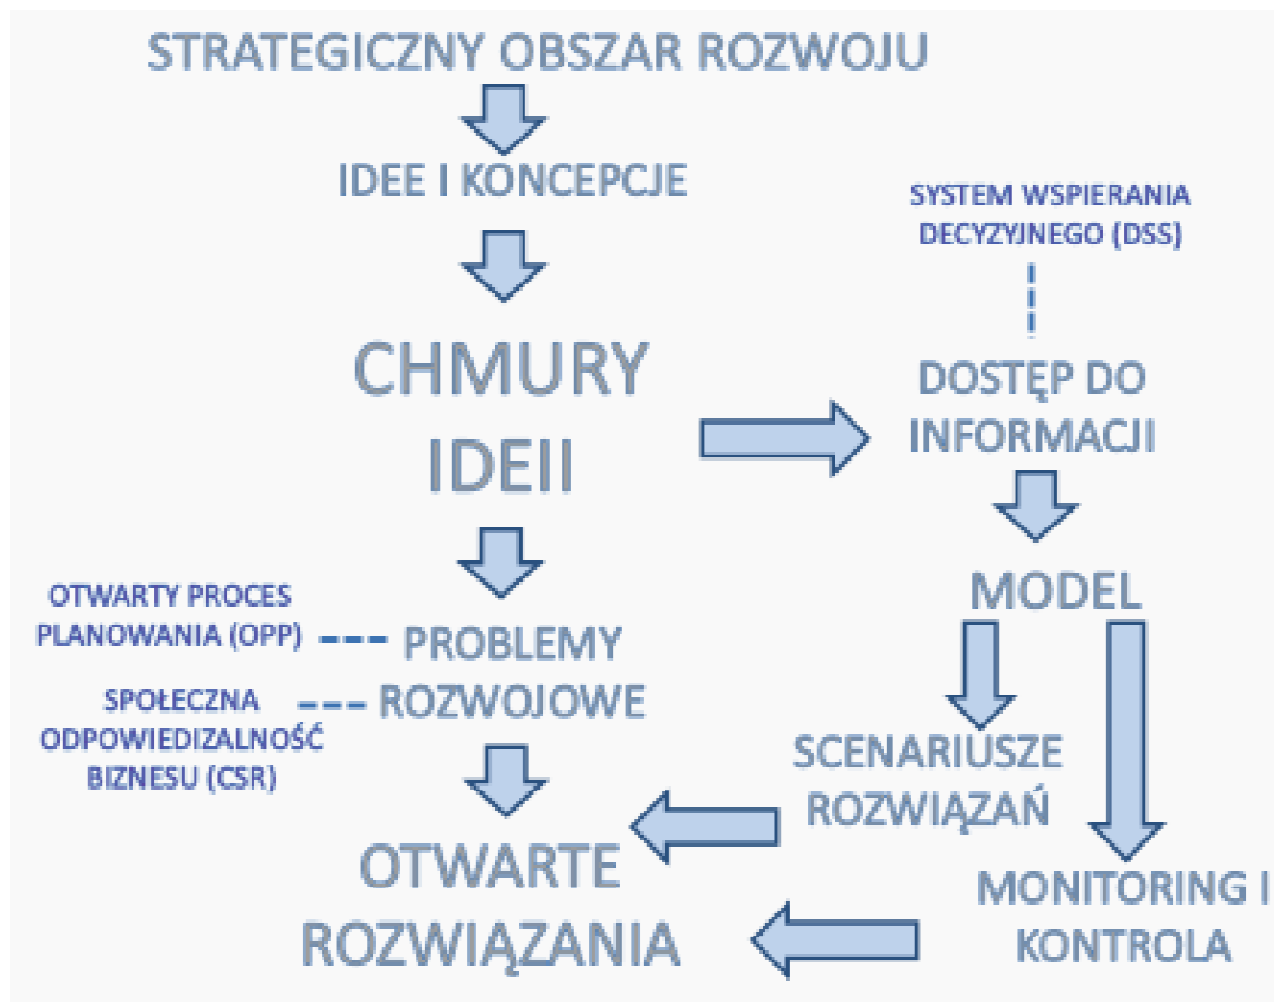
STRATEGICZNY OBSZAR ROZWOJU

IDEE I KONCEPCJE

SYSTEM WSPIERANIA DECYZYJNEGO (DSS)

CHMURY IDEII

DOSTĘP DO INFORMACJI

MODEL

OTWARTY PROCES PLANOWANIA (OPP)

PROBLEMY ROZWOJOWE

SPOŁECZNA ODPOWIEDIZALNOŚĆ BIZNESU (CSR)

SCENARIUSZE ROZWIĄZAŃ

OTWARTE ROZWIĄZANIA

MONITORING I KONTROLA